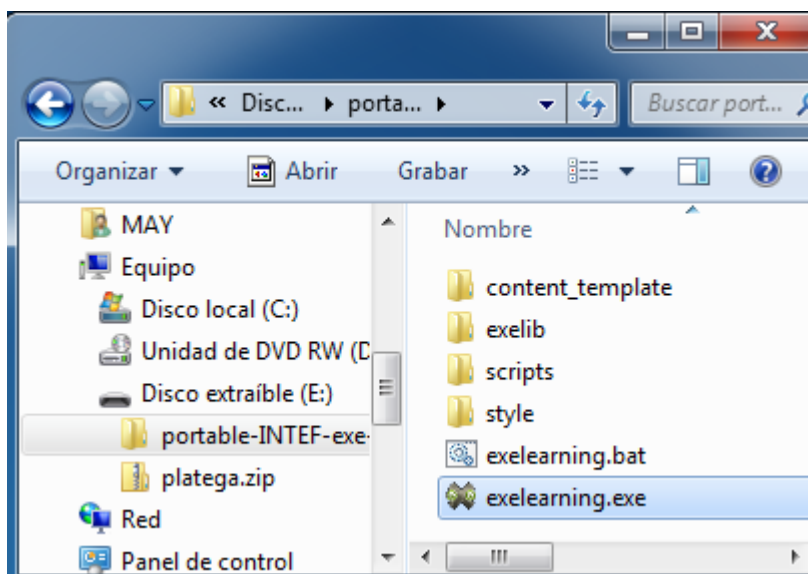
« Disc... ▸ porta... ▸
Buscar port...
Organizar ▾
Abrir
Grabar
»
MAY
Equipo
Disco local (C:)
Unidad de DVD RW (D
Disco extraíble (E:)
portable-INTEF-exe-
platega.zip
Red
Panel de control
Nombre
content_template
exelib
scripts
style
exelearning.bat
exelearning.exe